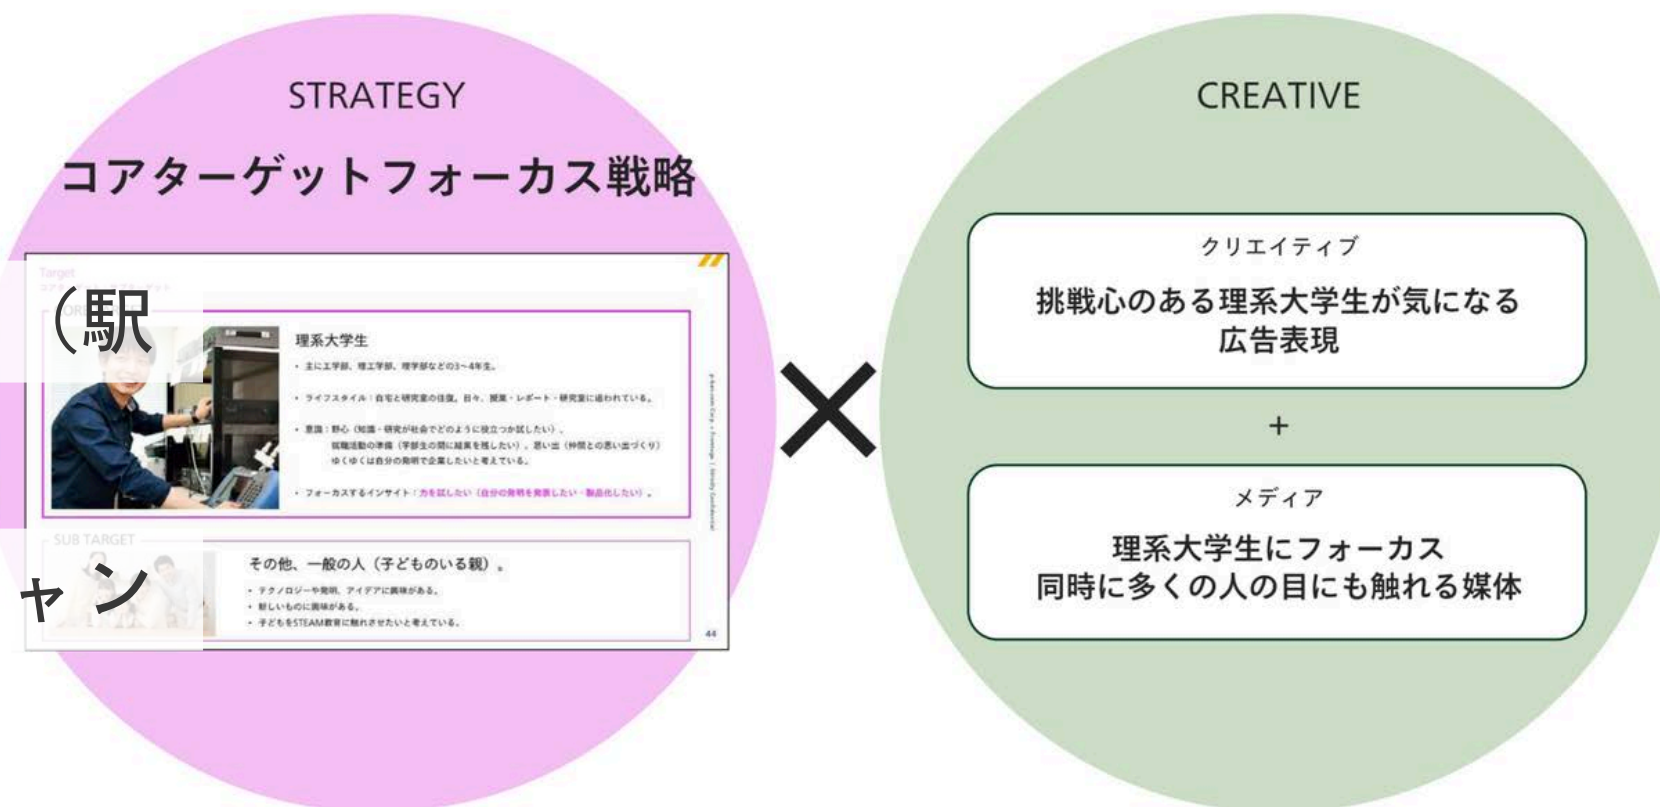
STRATEGY

コアターゲットフォーカス戦略

Target

(駅

理系大学生

・主に工学部、理工学部、理学部などの3〜4年生。

・ライフスタイル：自宅と研究室の往復。日々、授業・レポート・研究室に追われている。

・意識：野心（知識・研究が社会でどのように役立つか試したい）。就職活動の準備（学部生の間に結果を残したい）。思い出（仲間との思い出づくり）ゆくゆくは自分の発明で企業したいと考えている。

・フォーカスするインサイト「力を試したい（自分の発明を発表したい・製品化したい）」。

SUB TARGET

ャン

その他、一般の人（子どものいる親）。

・テクノロジーや発明、アイデアに興味がある。
・新しいものに興味がある。
・子どもをSTEAM教育に触れさせたいと考えている。

44

×

CREATIVE

クリエイティブ

挑戦心のある理系大学生が気になる広告表現

+

メディア

理系大学生にフォーカス
同時に多くの人の目にも触れる媒体